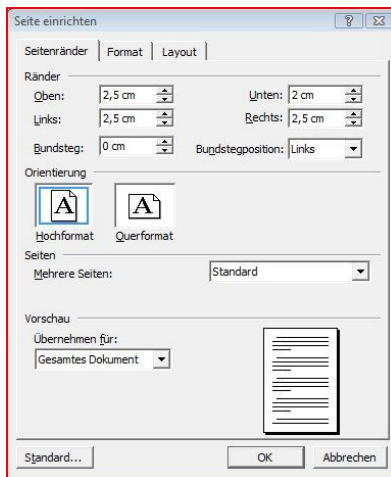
Seite einrichten

? X

Seitenränder | Format | Layout

Ränder

Oben: 2,5 cm

Unten: 2 cm

Links: 2,5 cm

Rechts: 2,5 cm

Bundsteg: 0 cm

Bundstegposition: Links

Orientierung

A

A

Hochformat

Querformat

Seiten

Mehrere Seiten: Standard

Vorschau

Übernehmen für:

Gesamtes Dokument

Standard...

OK

Abbrechen